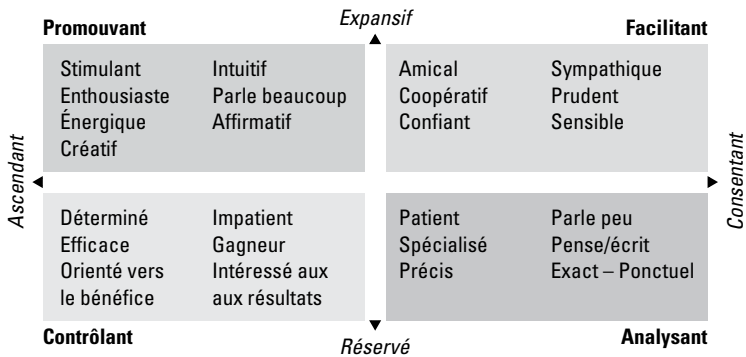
Expansif

Promouvant

Stimulant
Enthousiaste
Énergique
Créatif

Intuitif
Parle beaucoup
Affirmatif

Facilitant

Amical
Coopératif
Confiant

Sympathique
Prudent
Sensible

Ascendant

Consentant

Déterminé
Efficace
Orienté vers le bénéfice

Impatient
Gagneur
Intéressé aux aux résultats

Contrôlant

Patient
Spécialisé
Précis

Parle peu
Pense/écrit
Exact – Ponctuel

Analysant

Réservé